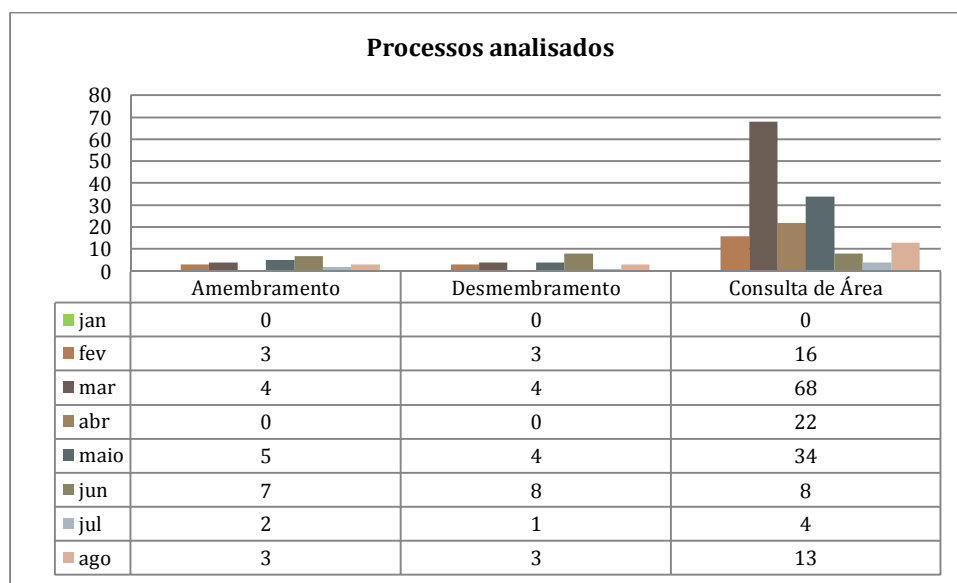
Processos analisados

80
70
60
50
40
30
20
10
0

| | Amembramento | Desmembramento | Consulta de Área |
|---|---|---|---|
| jan | 0 | 0 | 0 |
| fev | 3 | 3 | 16 |
| mar | 4 | 4 | 68 |
| abr | 0 | 0 | 22 |
| maio | 5 | 4 | 34 |
| jun | 7 | 8 | 8 |
| jul | 2 | 1 | 4 |
| ago | 3 | 3 | 13 |